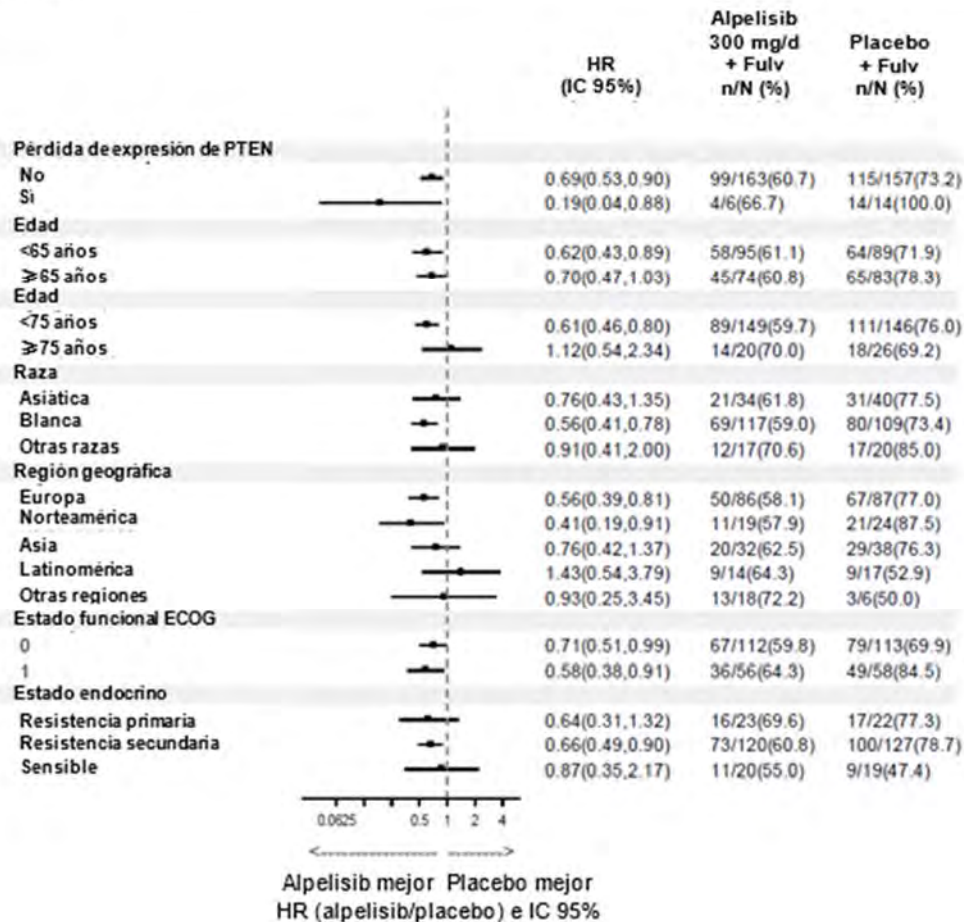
| | HR (IC 95%) | Alpelisib 300 mg/d + Fulv n/N (%) | Placebo + Fulv n/N (%) |
|---|---|---|---|
| **Pérdida deexpresión de PTEN** | | | |
| No | 0.69(0.53,0.90) | 99/163(60.7) | 115/157(73.2) |
| Sì | 0.19(0.04,0.88) | 4/6(66.7) | 14/14(100.0) |
| **Edad** | | | |
| <65 años | 0.62(0.43,0.89) | 58/95(61.1) | 64/89(71.9) |
| ≥65 años | 0.70(0.47,1.03) | 45/74(60.8) | 65/83(78.3) |
| **Edad** | | | |
| <75 años | 0.61(0.46,0.80) | 89/149(59.7) | 111/146(76.0) |
| ≥75 años | 1.12(0.54,2.34) | 14/20(70.0) | 18/26(69.2) |
| **Raza** | | | |
| Asiática | 0.76(0.43,1.35) | 21/34(61.8) | 31/40(77.5) |
| Blanca | 0.56(0.41,0.78) | 69/117(59.0) | 80/109(73.4) |
| Otras razas | 0.91(0.41,2.00) | 12/17(70.6) | 17/20(85.0) |
| **Región geográfica** | | | |
| Europa | 0.56(0.39,0.81) | 50/86(58.1) | 67/87(77.0) |
| Norteamérica | 0.41(0.19,0.91) | 11/19(57.9) | 21/24(87.5) |
| Asia | 0.76(0.42,1.37) | 20/32(62.5) | 29/38(76.3) |
| Latinomérica | 1.43(0.54,3.79) | 9/14(64.3) | 9/17(52.9) |
| Otras regiones | 0.93(0.25,3.45) | 13/18(72.2) | 3/6(50.0) |
| **Estado funcional ECOG** | | | |
| 0 | 0.71(0.51,0.99) | 67/112(59.8) | 79/113(69.9) |
| 1 | 0.58(0.38,0.91) | 36/56(64.3) | 49/58(84.5) |
| **Estado endocrino** | | | |
| Resistencia primaria | 0.64(0.31,1.32) | 16/23(69.6) | 17/22(77.3) |
| Resistencia secundaria | 0.66(0.49,0.90) | 73/120(60.8) | 100/127(78.7) |
| Sensible | 0.87(0.35,2.17) | 11/20(55.0) | 9/19(47.4) |

0.0625 0.5 1 2 4

Alpelisib mejor Placebo mejor
HR (alpelisib/placebo) e IC 95%